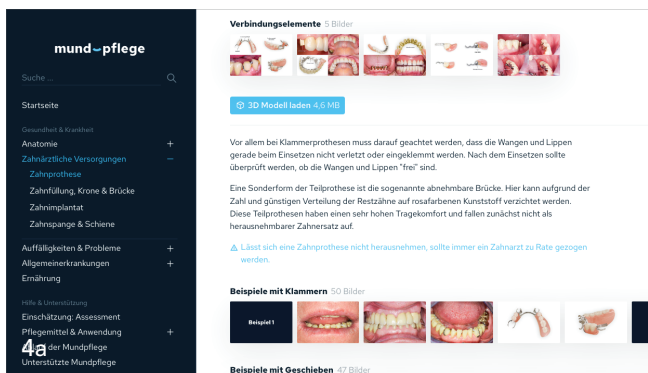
mund pflege

Suche ...

Startseite

Gesundheit & Krankheit

Anatomie +

Zahnärztliche Versorgungen −

Zahnprothese

Zahnfüllung, Krone & Brücke

Zahnimplantat

Zahnspange & Schiene

Auffälligkeiten & Probleme +

Allgemeinerkrankungen +

Ernährung

Hilfe & Unterstützung

Einschätzung: Assessment

Pflegemittel & Anwendung +

4a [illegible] der Mundpflege

Unterstützte Mundpflege

Verbindungselemente 5 Bilder

3D Modell laden 4,6 MB

Vor allem bei Klammerprothesen muss darauf geachtet werden, dass die Wangen und Lippen gerade beim Einsetzen nicht verletzt oder eingeklemmt werden. Nach dem Einsetzen sollte überprüft werden, ob die Wangen und Lippen "frei" sind.

Eine Sonderform der Teilprothese ist die sogenannte abnehmbare Brücke. Hier kann aufgrund der Zahl und günstigen Verteilung der Restzähne auf rosafarbenen Kunststoff verzichtet werden. Diese Teilprothesen haben einen sehr hohen Tragekomfort und fallen zunächst nicht als herausnehmbarer Zahnersatz auf.

Lässt sich eine Zahnprothese nicht herausnehmen, sollte immer ein Zahnarzt zu Rate gezogen werden.

Beispiele mit Klammern 50 Bilder

Beispiel 1

Beispiele mit Geschieben 47 Bilder